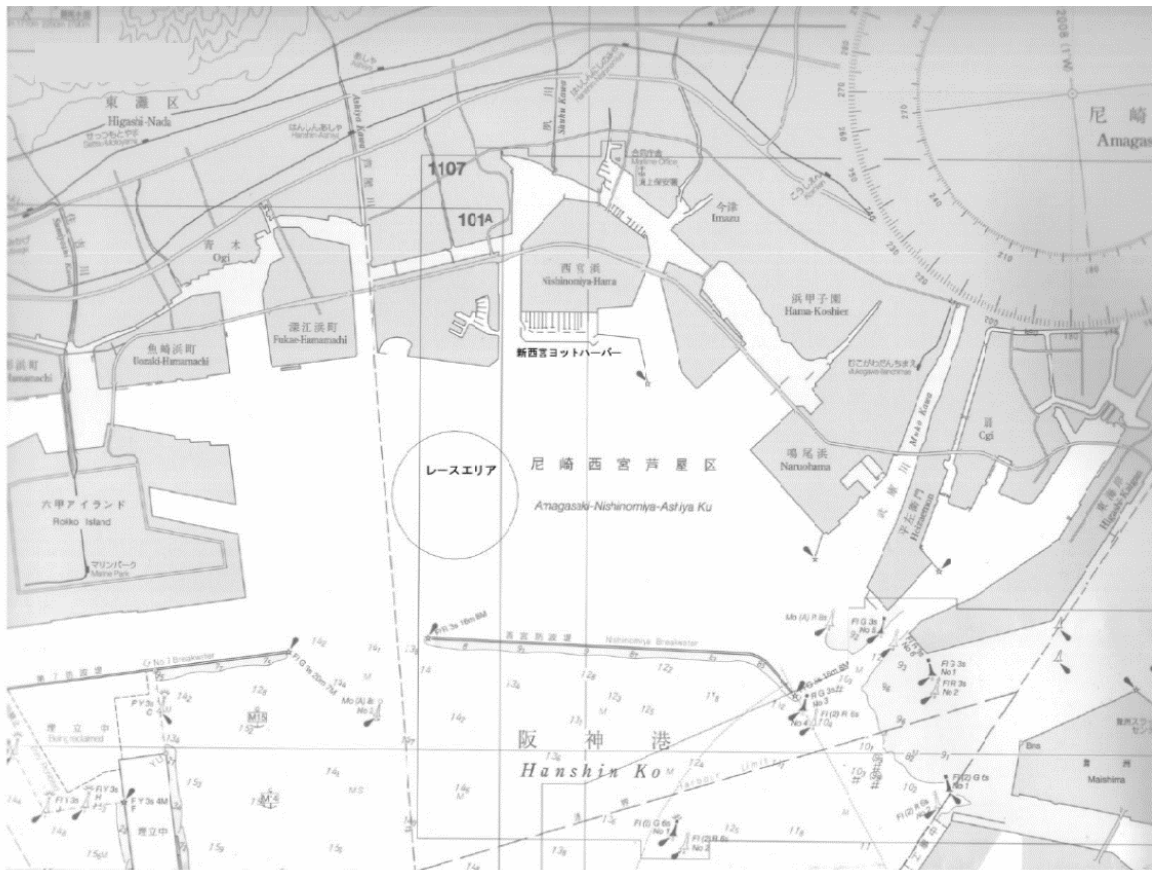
東灘区
Higashi-Nada
尼崎
Amagas
1107
101A
青木
Ogi
西宮浜
Nishinomiya-Hama
今津
Imazu
浜甲子園
Hama-Koshien
深江浜町
Fukae-Hamamachi
魚崎浜町
Uozaki-Hamamachi
新西宮ヨットハーバー
六甲アイランド
Rokko Island
マリンパーク
Marine Park
レースエリア
尼崎西宮芦屋区
Amagasaki-Nishinomiya-Ashiya Ku
鳴尾浜
Naruohama
武庫川
Muko Kawa
西宮防波堤
Nishinomiya Breakwater
阪神港
Hanshin Ko
埋立中
Maishima